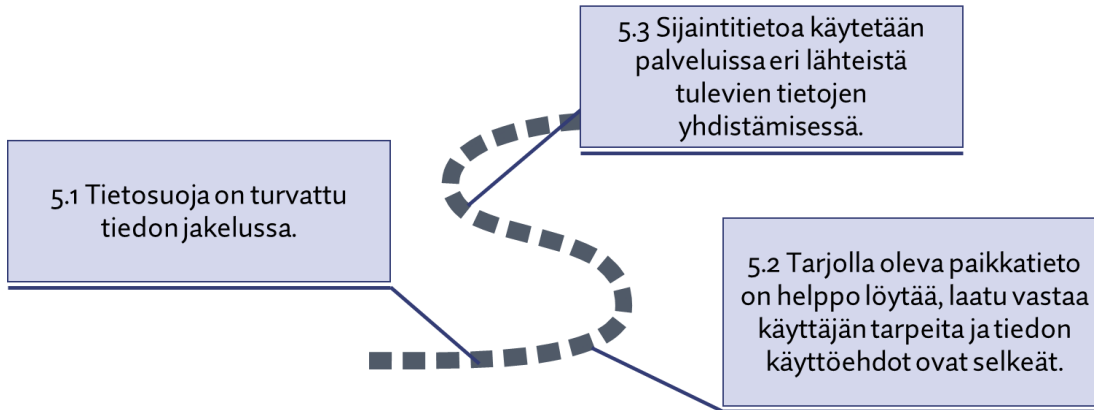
5.3 Sijaintitietoa käytetään palveluissa eri lähteistä tulevien tietojen yhdistämisessä.

5.1 Tietosuoja on turvattu tiedon jakelussa.

5.2 Tarjolla oleva paikkatieto on helppo löytää, laatu vastaa käyttäjän tarpeita ja tiedon käyttöehdot ovat selkeät.